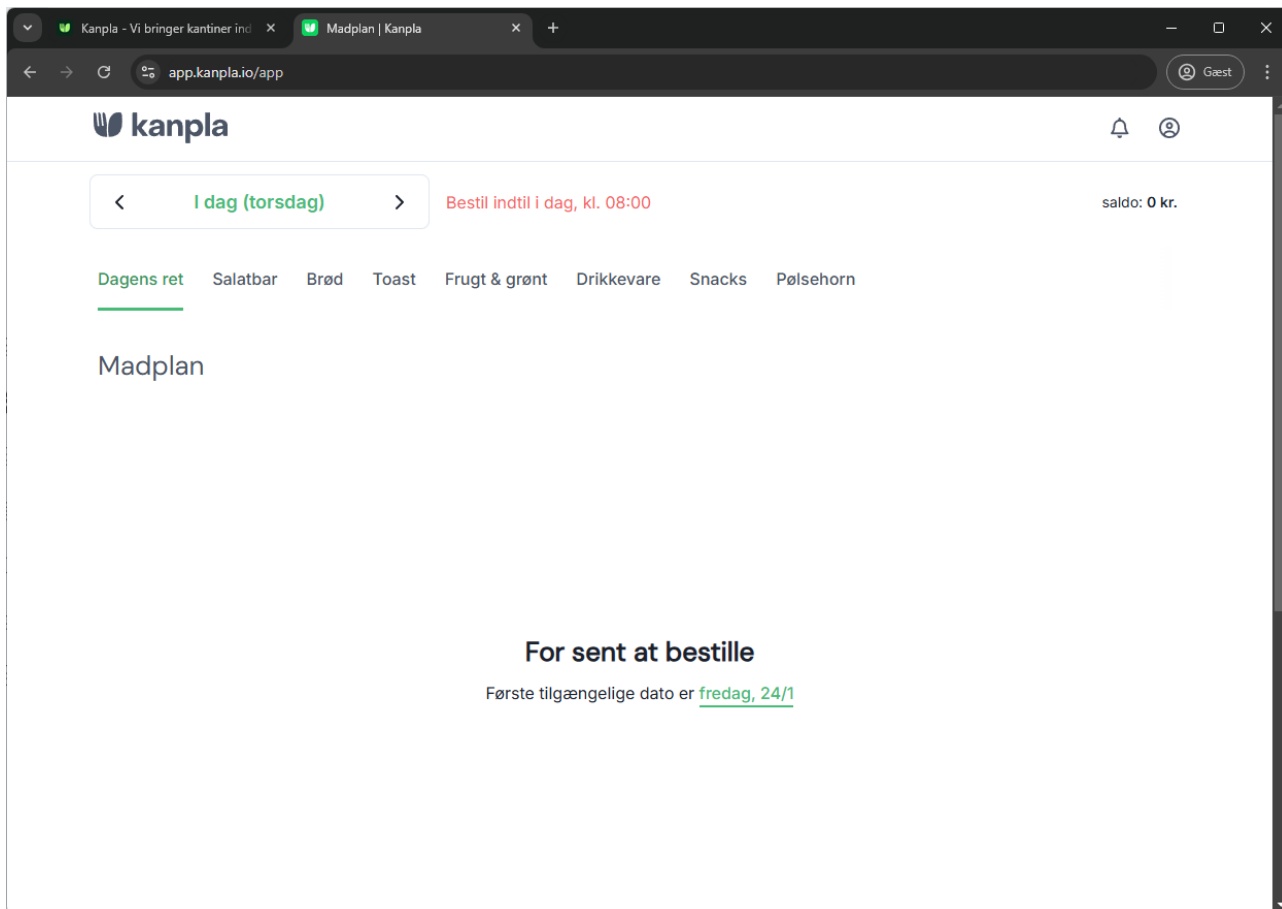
Kanpla - Vi bringer kantiner ind
Madplan | Kanpla
app.kanpla.io/app
Gæst

kanpla

I dag (torsdag)
Bestil indtil i dag, kl. 08:00
saldo: 0 kr.

Dagens ret Salatbar Brød Toast Frugt & grønt Drikkevare Snacks Pølsehorn

Madplan

For sent at bestille
Første tilgængelige dato er fredag, 24/1